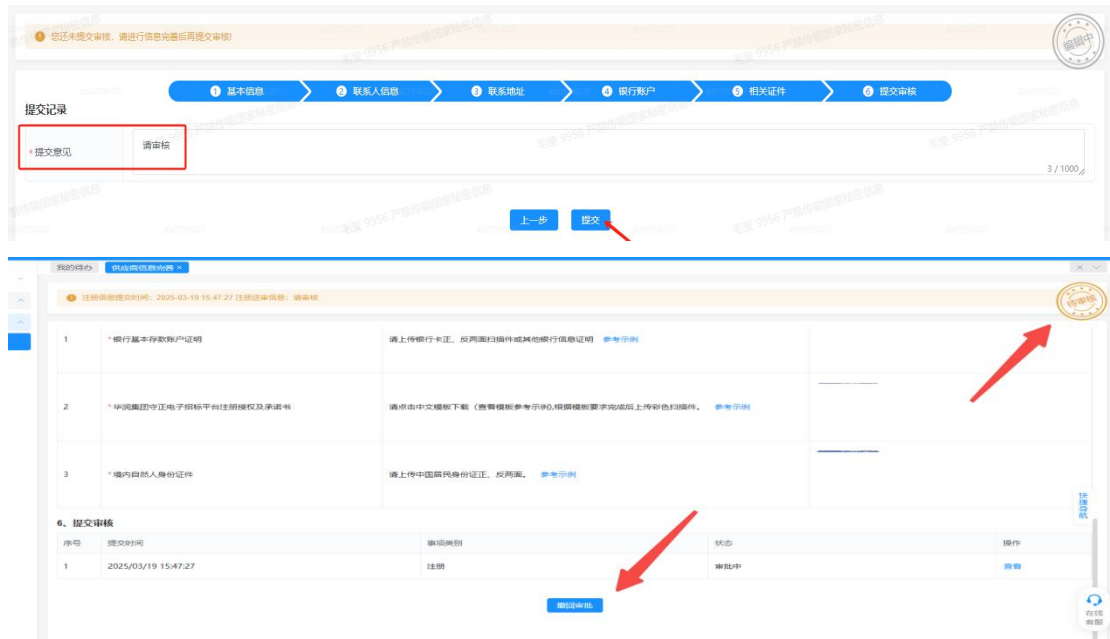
您还未提交审核，请进行信息完善后再提交审核!

编辑中

① 基本信息 ② 联系人信息 ③ 联系地址 ④ 银行账户 ⑤ 相关证件 ⑥ 提交审核

提交记录

*提交意见 | 请审核

3 / 1000

上一步 提交

我的待办 供应商信息完善 ×

注册信息提交时间：2025-03-19 15:47:27 注册送审信息：请审核

待审核

| 1 | *银行基本存款账户证明 | 请上传银行卡正、反两面扫描件或其他银行信息证明 参考示例 | |
|---|---|---|---|
| 2 | *华润集团守正电子招标平台注册授权及承诺书 | 请点击中文模板下载（查看模板参考示例),根据模板要求完成后上传彩色扫描件。 参考示例 | |
| 3 | *境内自然人身份证件 | 请上传中国居民身份证正、反两面。 参考示例 | |

6、提交审核

| 序号 | 提交时间 | 事项类别 | 状态 | 操作 |
|---|---|---|---|---|
| 1 | 2025/03/19 15:47:27 | 注册 | 审批中 | 查看 |

撤回审批

快捷导航

在线客服